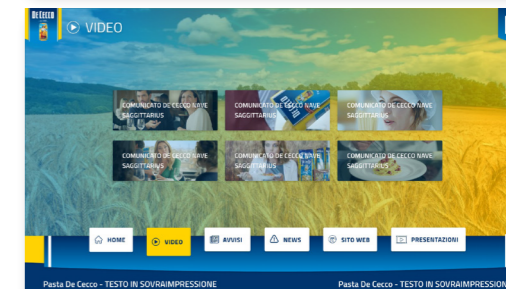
DE CECCO

VIDEO

COMUNICATO DE CECCO NAVE SAGGITTARIUS

COMUNICATO DE CECCO NAVE SAGGITTARIUS

COMUNICATO DE CECCO NAVE SAGGITTARIUS

COMUNICATO DE CECCO NAVE SAGGITTARIUS

COMUNICATO DE CECCO NAVE SAGGITTARIUS

COMUNICATO DE CECCO NAVE SAGGITTARIUS

HOME

VIDEO

AVVISI

NEWS

SITO WEB

PRESENTAZIONI

Pasta De Cecco - TESTO IN SOVRAIMPRESSIONE

Pasta De Cecco - TESTO IN SOVRAIMPRESSIONE